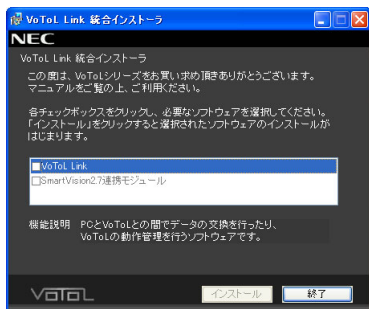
VoToL Link 統合インストーラ
NEC
VoToL Link 統合インストーラ

この度は、VoToLシリーズをお買い求め頂きありがとうございます。マニュアルをご覧の上、ご利用ください。

各チェックボックスをクリックし、必要なソフトウェアを選択してください。「インストール」をクリックすると選択されたソフトウェアのインストールがはじまります。

VoToL Link
SmartVision2.7連携モジュール

機能説明 PCとVoToLとの間でデータの交換を行ったり、VoToLの動作管理を行うソフトウェアです。

VoToL
インストール
終了